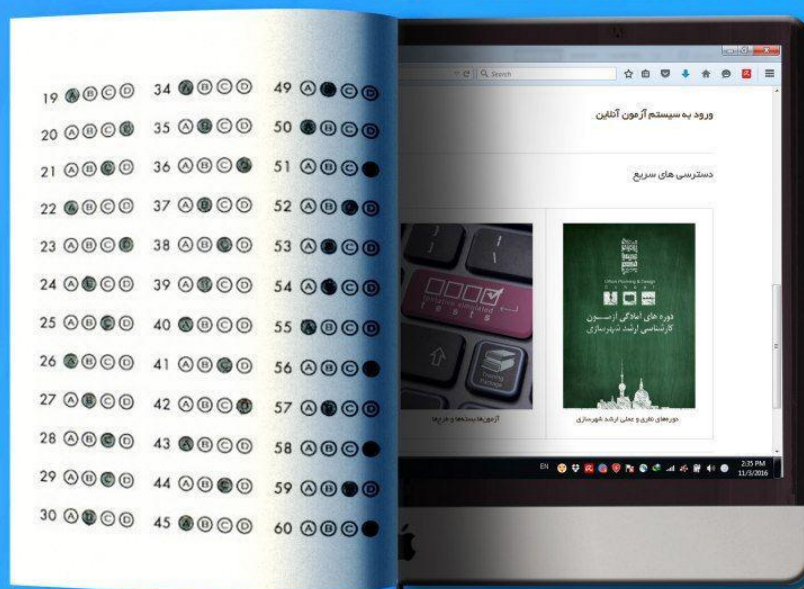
19 Ⓐ Ⓑ Ⓒ Ⓓ
20 Ⓐ Ⓑ Ⓒ Ⓓ
21 Ⓐ Ⓑ Ⓒ Ⓓ
22 Ⓐ Ⓑ Ⓒ Ⓓ
23 Ⓐ Ⓑ Ⓒ Ⓓ
24 Ⓐ Ⓑ Ⓒ Ⓓ
25 Ⓐ Ⓑ Ⓒ Ⓓ
26 Ⓐ Ⓑ Ⓒ Ⓓ
27 Ⓐ Ⓑ Ⓒ Ⓓ
28 Ⓐ Ⓑ Ⓒ Ⓓ
29 Ⓐ Ⓑ Ⓒ Ⓓ
30 Ⓐ Ⓑ Ⓒ Ⓓ

34 Ⓐ Ⓑ Ⓒ Ⓓ
35 Ⓐ Ⓑ Ⓒ Ⓓ
36 Ⓐ Ⓑ Ⓒ Ⓓ
37 Ⓐ Ⓑ Ⓒ Ⓓ
38 Ⓐ Ⓑ Ⓒ Ⓓ
39 Ⓐ Ⓑ Ⓒ Ⓓ
40 Ⓐ Ⓑ Ⓒ Ⓓ
41 Ⓐ Ⓑ Ⓒ Ⓓ
42 Ⓐ Ⓑ Ⓒ Ⓓ
43 Ⓐ Ⓑ Ⓒ Ⓓ
44 Ⓐ Ⓑ Ⓒ Ⓓ
45 Ⓐ Ⓑ Ⓒ Ⓓ

49 Ⓐ Ⓑ Ⓒ Ⓓ
50 Ⓐ Ⓑ Ⓒ Ⓓ
51 Ⓐ Ⓑ Ⓒ Ⓓ
52 Ⓐ Ⓑ Ⓒ Ⓓ
53 Ⓐ Ⓑ Ⓒ Ⓓ
54 Ⓐ Ⓑ Ⓒ Ⓓ
55 Ⓐ Ⓑ Ⓒ Ⓓ
56 Ⓐ Ⓑ Ⓒ Ⓓ
57 Ⓐ Ⓑ Ⓒ Ⓓ
58 Ⓐ Ⓑ Ⓒ Ⓓ
59 Ⓐ Ⓑ Ⓒ Ⓓ
60 Ⓐ Ⓑ Ⓒ Ⓓ

Search

ورود به سیستم آزمون آنلاین

دسترسی های سریع

simulated tests

Training Package

آزمون‌ها، بسته‌ها و درس‌ها

Urban Planning & Design

دوره های آمادگی آزمون کارشناسی ارشد شهرسازی

دوره‌های نظری و عملی ارشد شهرسازی

EN

2:35 PM
11/3/2016